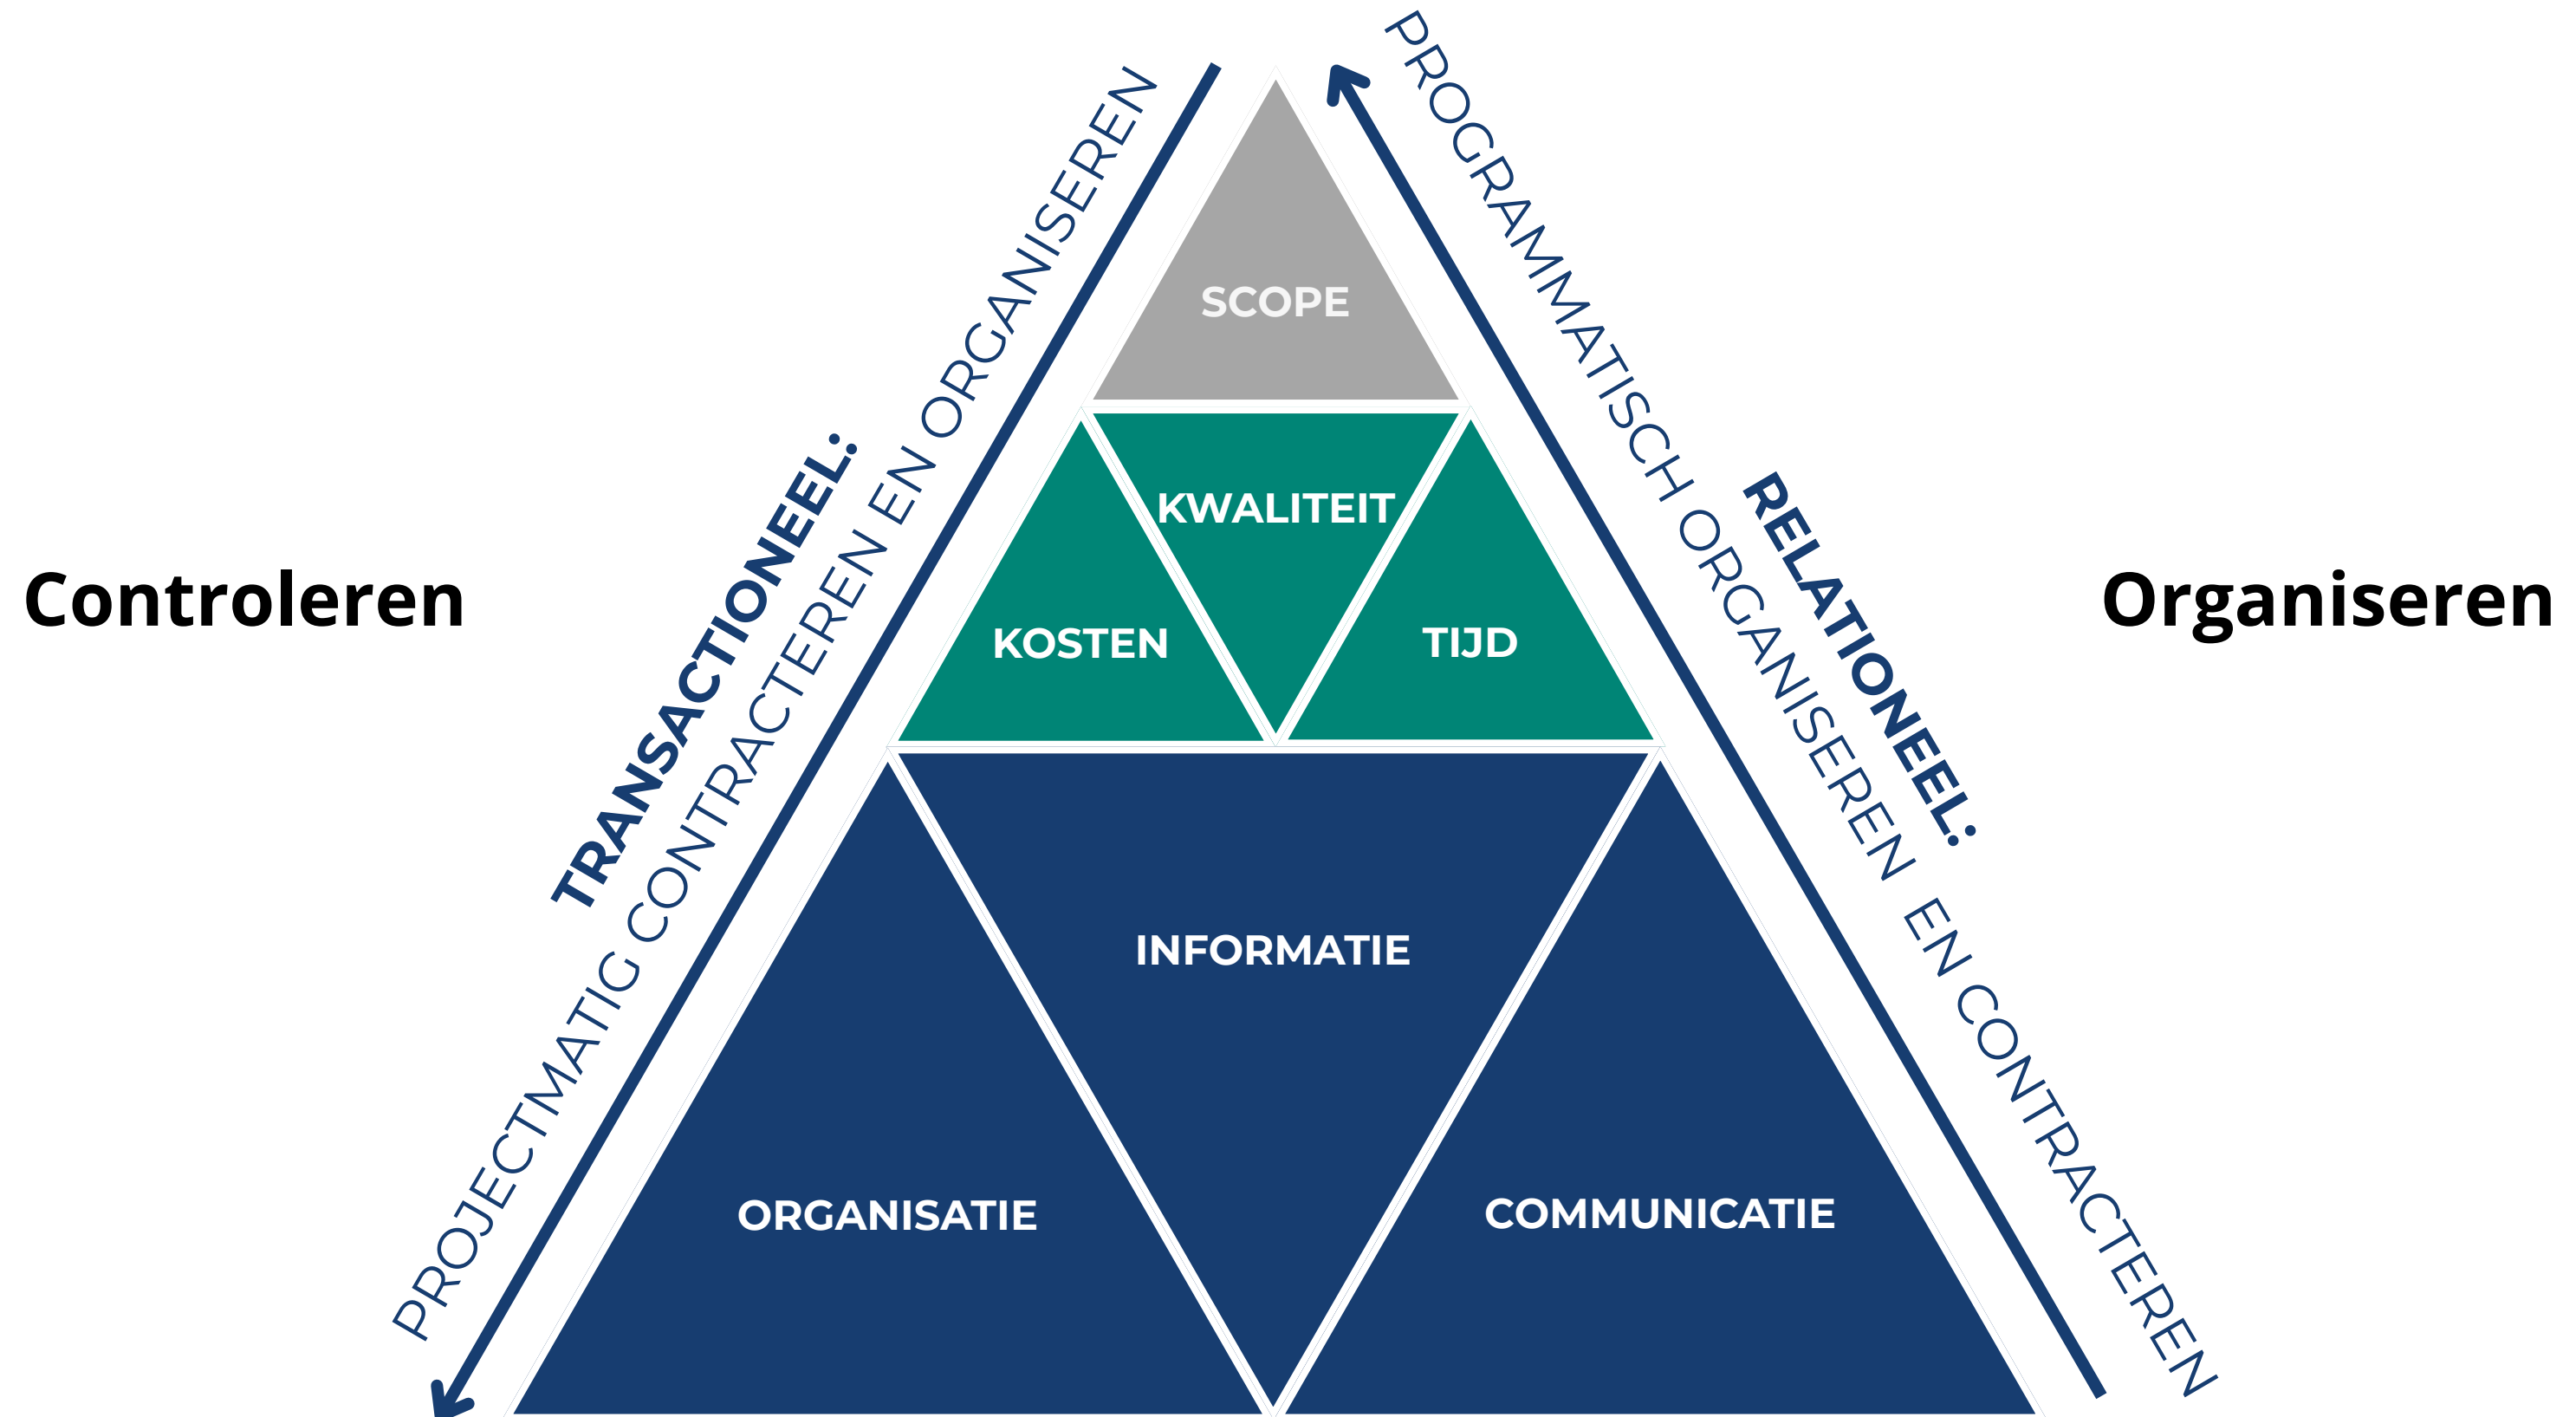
Controleren

TRANSACTIONEEL:
PROJECTMATIG CONTRACTEREN EN ORGANISEREN

SCOPE

KWALITEIT

KOSTEN

TIJD

INFORMATIE

ORGANISATIE

COMMUNICATIE

PROGRAMMATISCH ORGANISEREN EN CONTRACTEREN
RELATIONEEL:

Organiseren